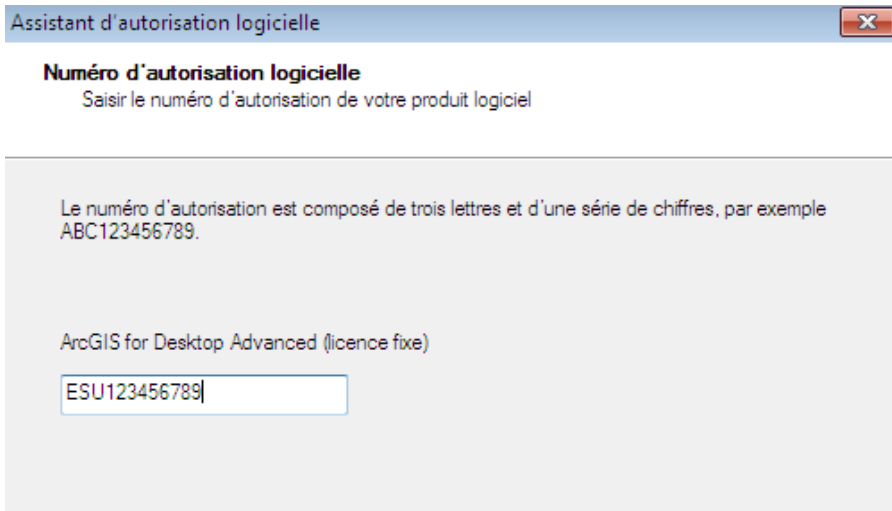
Assistant d'autorisation logicielle

Numéro d'autorisation logicielle
Saisir le numéro d'autorisation de votre produit logiciel

Le numéro d'autorisation est composé de trois lettres et d'une série de chiffres, par exemple ABC123456789.

ArcGIS for Desktop Advanced (licence fixe)

ESU123456789